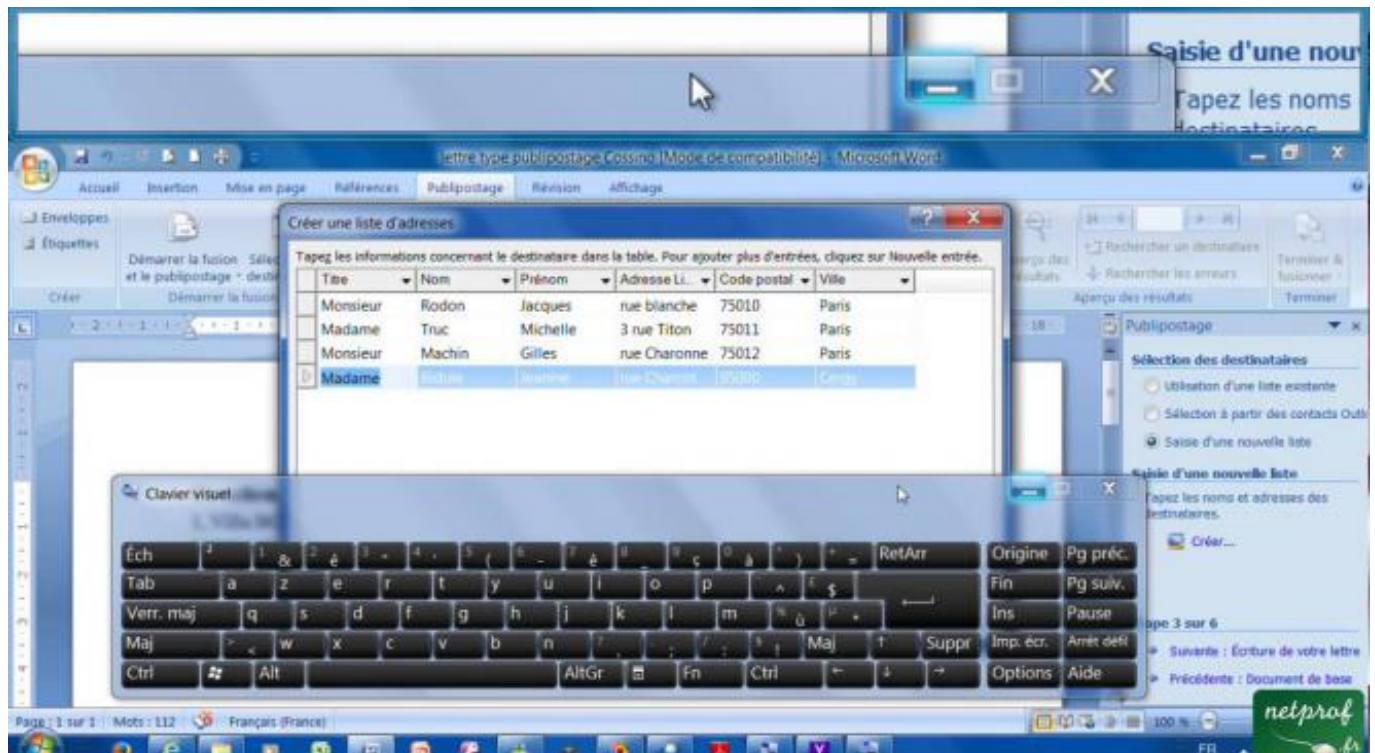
Saisie d'une nou

Tapez les noms

lettre type publipostage Cossino [Mode de compatibilité] - Microsoft Word

Accueil Insertion Mise en page Références Publipostage Révision Affichage

Enveloppes
Étiquettes
Créer

Démarrer la fusion et le publipostage
Démarrer la fusion

Créer une liste d'adresses

Tapez les informations concernant le destinataire dans la table. Pour ajouter plus d'entrées, cliquez sur Nouvelle entrée.

| Titre | Nom | Prénom | Adresse Li... | Code postal | Ville |
|---|---|---|---|---|---|
| Monsieur | Rodon | Jacques | rue blanche | 75010 | Paris |
| Madame | Truc | Michelle | 3 rue Titon | 75011 | Paris |
| Monsieur | Machin | Gilles | rue Charonne | 75012 | Paris |
| Madame | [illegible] | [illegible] | rue Charcot | 95000 | Cergy |

Rechercher un destinataire
Rechercher les erreurs
Aperçu des résultats
Terminer & fusionner
Terminer

Publipostage

Sélection des destinataires
Utilisation d'une liste existante
Sélection à partir des contacts Outl
Saisie d'une nouvelle liste

Saisie d'une nouvelle liste
Tapez les noms et adresses des destinataires.
Créer...

Étape 3 sur 6
Suivante : Écriture de votre lettre
Précédente : Document de base

Clavier visuel

Éch & é " ' ( - è _ ç à ) = RetArr Origine Pg préc.
Tab a z e r t y u i o p ^ $ Fin Pg suiv.
Verr. maj q s d f g h j k l m ù * Ins Pause
Maj < w x c v b n , ; : ! Maj Suppr Imp. écr. Arrêt défil
Ctrl Alt AltGr Fn Ctrl Options Aide

Page : 1 sur 1 Mots : 112 Français (France)

100 %

netprof

FR